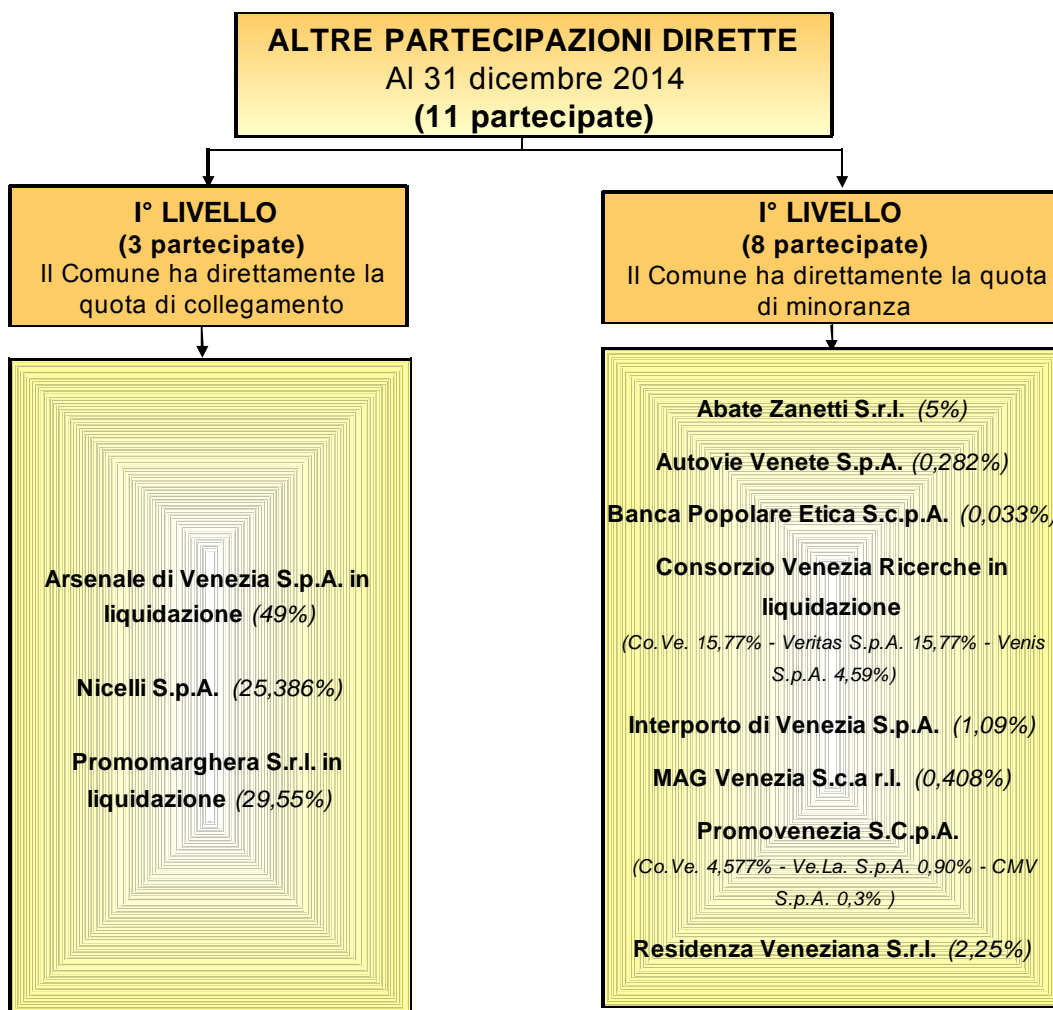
ALTRE PARTECIPAZIONI DIRETTE
Al 31 dicembre 2014
(11 partecipate)

I° LIVELLO
(3 partecipate)
Il Comune ha direttamente la quota di collegamento

Arsenale di Venezia S.p.A. in liquidazione (49%)

Nicelli S.p.A. (25,386%)

Promomarghera S.r.l. in liquidazione (29,55%)

I° LIVELLO
(8 partecipate)
Il Comune ha direttamente la quota di minoranza

Abate Zanetti S.r.l. (5%)

Autovie Venete S.p.A. (0,282%)

Banca Popolare Etica S.c.p.A. (0,033%)

Consorzio Venezia Ricerche in liquidazione
(Co.Ve. 15,77% - Veritas S.p.A. 15,77% - Venis S.p.A. 4,59%)

Interporto di Venezia S.p.A. (1,09%)

MAG Venezia S.c.a r.l. (0,408%)

Promovenezia S.C.p.A.
(Co.Ve. 4,577% - Ve.La. S.p.A. 0,90% - CMV S.p.A. 0,3% )

Residenza Veneziana S.r.l. (2,25%)